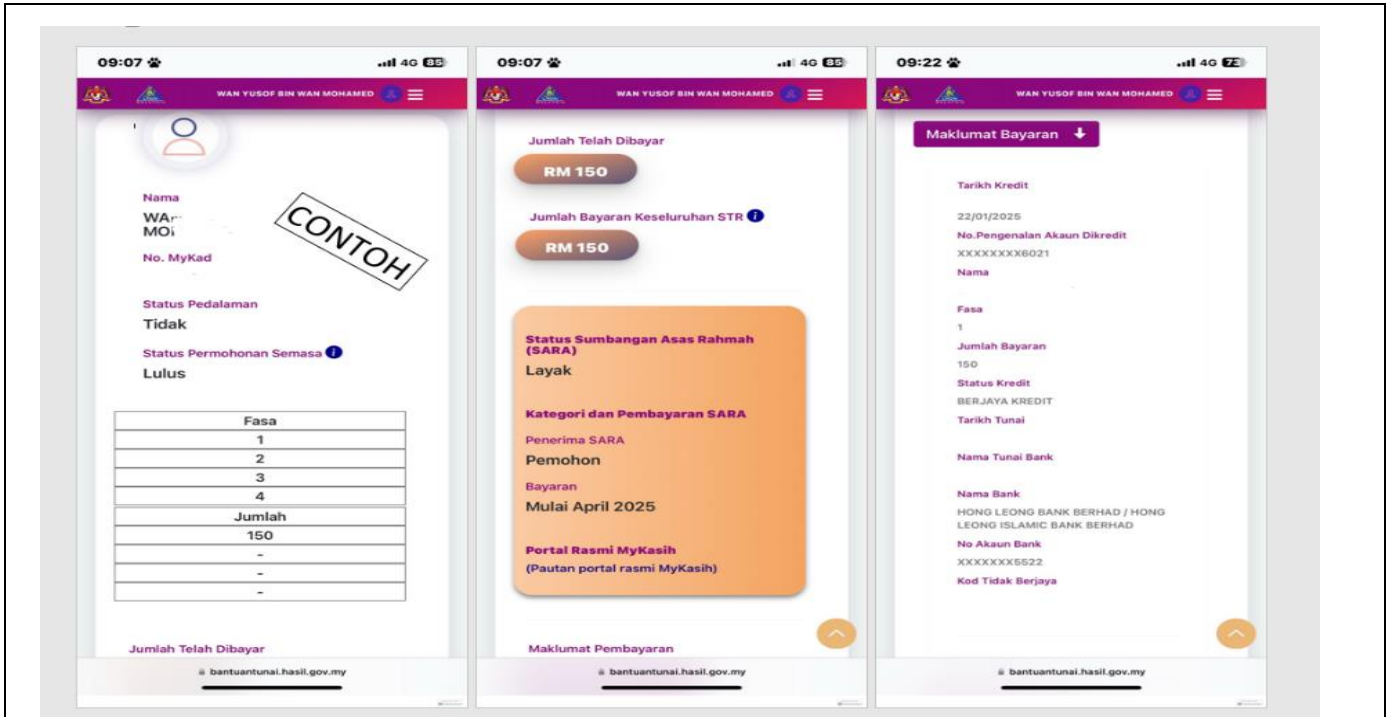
09:07 4G 85

WAN YUSOF BIN WAN MOHAMED

Nama

WA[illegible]
MO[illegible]

CONTOH

No. MyKad

Status Pedalaman

Tidak

Status Permohonan Semasa

Lulus

| Fasa |
|---|
| 1 |
| 2 |
| 3 |
| 4 |
| Jumlah |
| 150 |
| - |
| - |
| - |

Jumlah Telah Dibayar

bantuantunai.hasil.gov.my

09:07 4G 85

WAN YUSOF BIN WAN MOHAMED

Jumlah Telah Dibayar

RM 150

Jumlah Bayaran Keseluruhan STR

RM 150

Status Sumbangan Asas Rahmah (SARA)

Layak

Kategori dan Pembayaran SARA

Penerima SARA

Pemohon

Bayaran

Mulai April 2025

Portal Rasmi MyKasih

(Pautan portal rasmi MyKasih)

Maklumat Pembayaran

bantuantunai.hasil.gov.my

09:22 4G 73

WAN YUSOF BIN WAN MOHAMED

Maklumat Bayaran

Tarikh Kredit

22/01/2025

No.Pengenalan Akaun Dikredit

XXXXXXXX6021

Nama

Fasa

1

Jumlah Bayaran

150

Status Kredit

BERJAYA KREDIT

Tarikh Tunai

Nama Tunai Bank

Nama Bank

HONG LEONG BANK BERHAD / HONG LEONG ISLAMIC BANK BERHAD

No Akaun Bank

XXXXXXX5522

Kod Tidak Berjaya

bantuantunai.hasil.gov.my